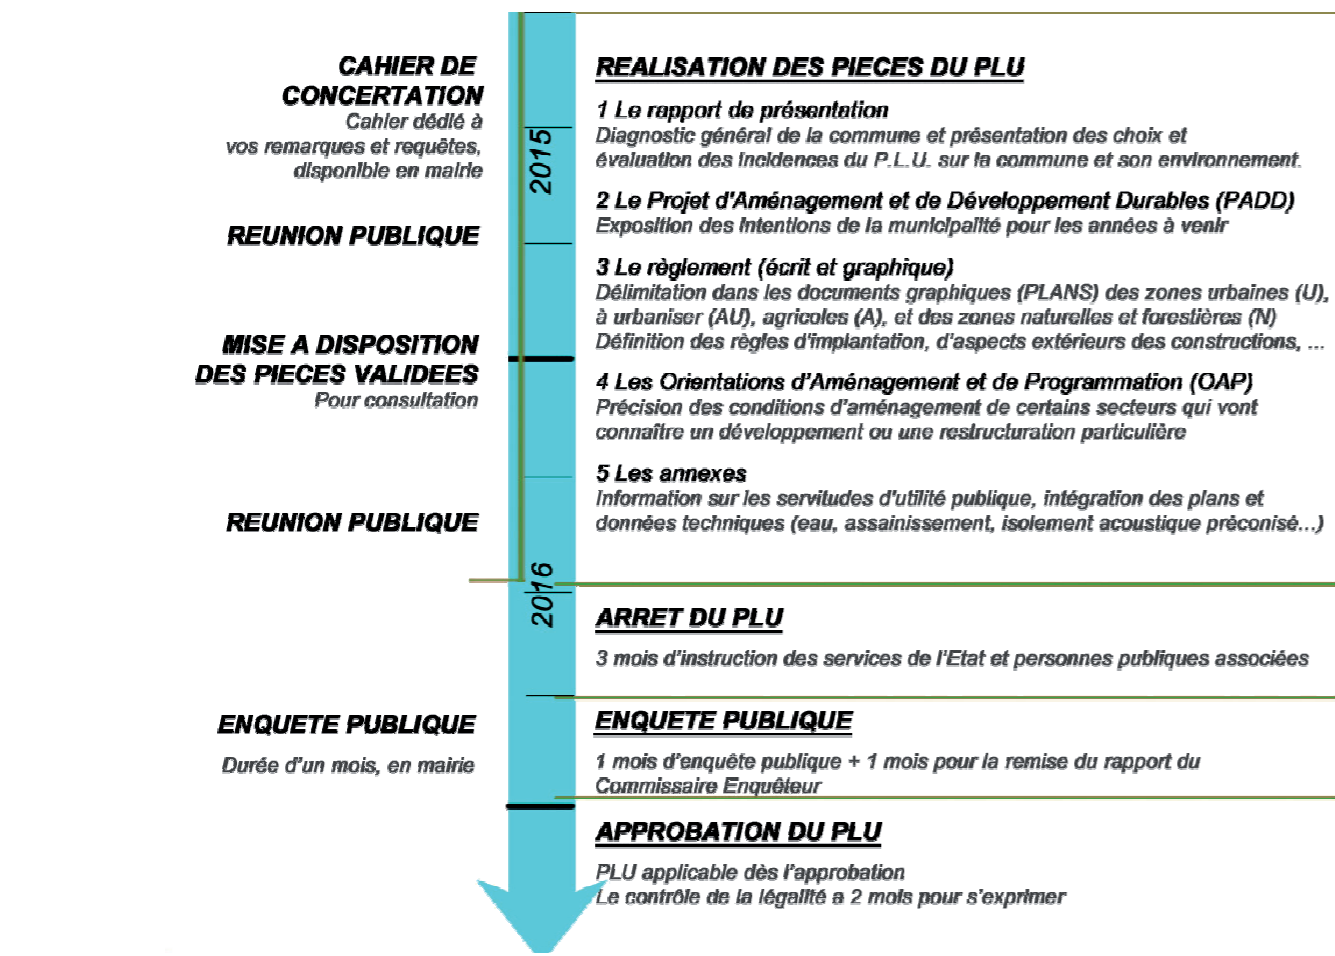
CAHIER DE CONCERTATION
Cahier dédié à vos remarques et requêtes, disponible en mairie

REUNION PUBLIQUE

MISE A DISPOSITION DES PIECES VALIDEES
Pour consultation

REUNION PUBLIQUE

ENQUETE PUBLIQUE
Durée d'un mois, en mairie

2015

2016

REALISATION DES PIECES DU PLU

1 Le rapport de présentation
Diagnostic général de la commune et présentation des choix et évaluation des incidences du P.L.U. sur la commune et son environnement.

2 Le Projet d'Aménagement et de Développement Durables (PADD)
Exposition des intentions de la municipalité pour les années à venir

3 Le règlement (écrit et graphique)
Délimitation dans les documents graphiques (PLANS) des zones urbaines (U), à urbaniser (AU), agricoles (A), et des zones naturelles et forestières (N)
Définition des règles d'implantation, d'aspects extérieurs des constructions, ...

4 Les Orientations d'Aménagement et de Programmation (OAP)
Précision des conditions d'aménagement de certains secteurs qui vont connaître un développement ou une restructuration particulière

5 Les annexes
Information sur les servitudes d'utilité publique, intégration des plans et données techniques (eau, assainissement, isolement acoustique préconisé...)

ARRET DU PLU
3 mois d'instruction des services de l'Etat et personnes publiques associées

ENQUETE PUBLIQUE
1 mois d'enquête publique + 1 mois pour la remise du rapport du Commissaire Enquêteur

APPROBATION DU PLU
PLU applicable dès l'approbation
Le contrôle de la légalité a 2 mois pour s'exprimer